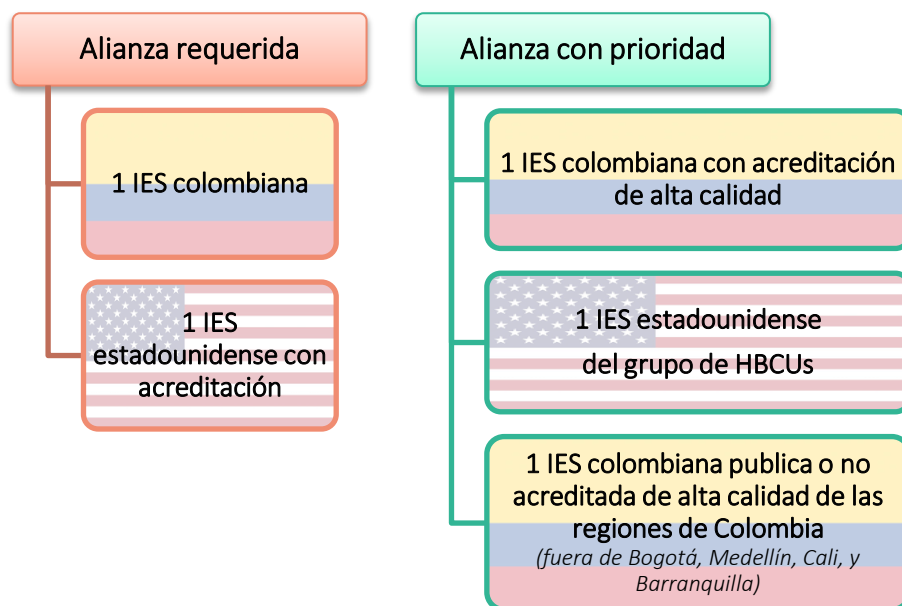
Alianza requerida

1 IES colombiana

1 IES estadounidense con acreditación

Alianza con prioridad

1 IES colombiana con acreditación de alta calidad

1 IES estadounidense del grupo de HBCUs

1 IES colombiana publica o no acreditada de alta calidad de las regiones de Colombia
*(fuera de Bogotá, Medellín, Cali, y Barranquilla)*